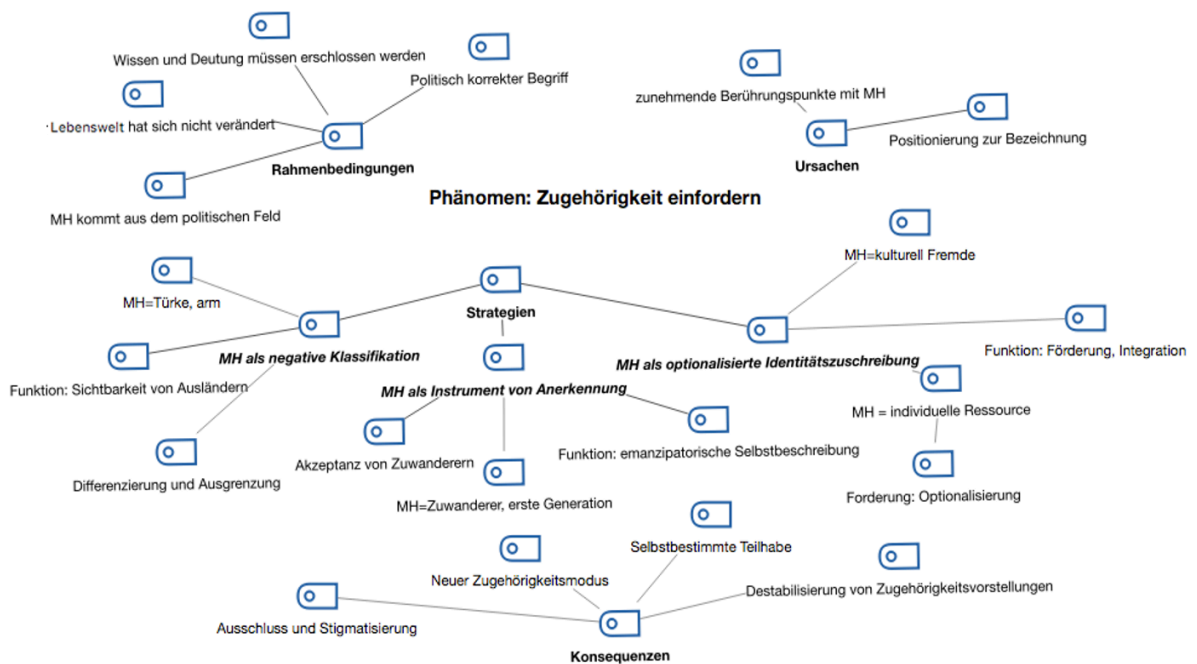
Wissen und Deutung müssen erschlossen werden

Politisch korrekter Begriff

Lebenswelt hat sich nicht verändert

Rahmenbedingungen

MH kommt aus dem politischen Feld

zunehmende Berührungspunkte mit MH

Positionierung zur Bezeichnung

Ursachen

Phänomen: Zugehörigkeit einfordern

MH=kulturell Fremde

MH=Türke, arm

Strategien

Funktion: Förderung, Integration

MH als negative Klassifikation

MH als optionalisierte Identitätszuschreibung

Funktion: Sichtbarkeit von Ausländern

MH als Instrument von Anerkennung

MH = individuelle Ressource

Akzeptanz von Zuwanderern

Funktion: emanzipatorische Selbstbeschreibung

Differenzierung und Ausgrenzung

MH=Zuwanderer, erste Generation

Forderung: Optionalisierung

Selbstbestimmte Teilhabe

Neuer Zugehörigkeitsmodus

Destabilisierung von Zugehörigkeitsvorstellungen

Ausschluss und Stigmatisierung

Konsequenzen